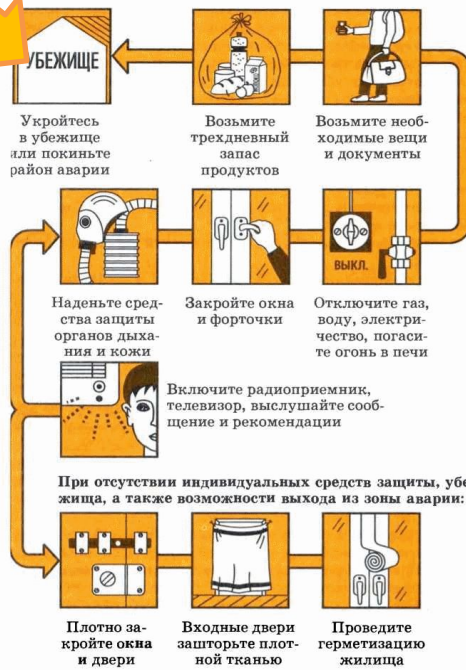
УБЕЖИЩЕ

Укройтесь в убежище или покиньте район аварии

Возьмите трехдневный запас продуктов

Возьмите необходимые вещи и документы

ВЫКЛ.

Наденьте средства защиты органов дыхания и кожи

Закройте окна и форточки

Отключите газ, воду, электричество, погасите огонь в печи

Включите радиоприемник, телевизор, выслушайте сообщение и рекомендации

При отсутствии индивидуальных средств защиты, убежища, а также возможности выхода из зоны аварии:

Плотно закройте окна и двери

Входные двери зашторьте плотной тканью

Проведите герметизацию жилища